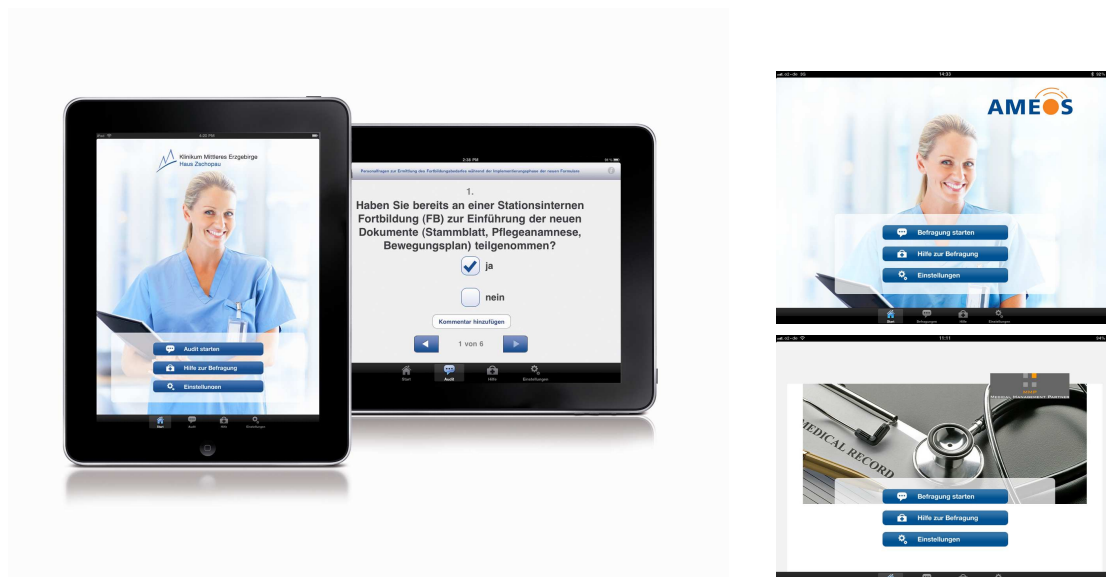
Klinikum Mittleres Erzgebirge
Haus Zschopau

Audit starten
Hilfe zur Befragung
Einstellungen

Start Audit Hilfe Einstellungen

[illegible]

1.
Haben Sie bereits an einer Stationsinternen Fortbildung (FB) zur Einführung der neuen Dokumente (Stammblatt, Pflegeanamnese, Bewegungsplan) teilgenommen?

ja

nein

Kommentar hinzufügen

1 von 6

Start Audit Hilfe Einstellungen

14:30

AMEOS

Befragung starten
Hilfe zur Befragung
Einstellungen

Start Befragung Hilfe Einstellungen

11:11

MMP
MEDICAL MANAGEMENT PARTNER

MEDICAL RECORD

Befragung starten
Hilfe zur Befragung
Einstellungen